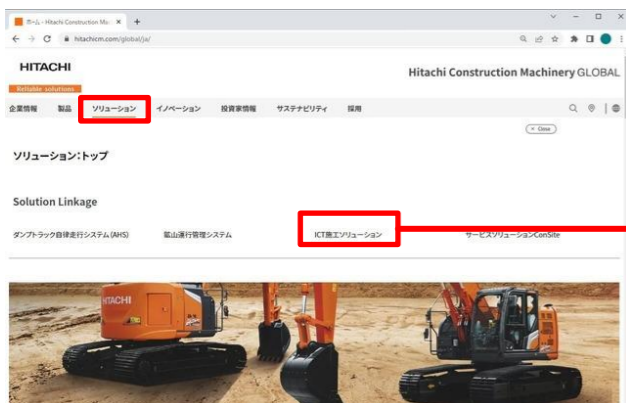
ホーム - Hitachi Construction Ma... ×
+
hitachicm.com/global/ja/

HITACHI
Reliable solutions
Hitachi Construction Machinery GLOBAL

企業情報
製品
ソリューション
イノベーション
投資家情報
サステナビリティ
採用

× Close

ソリューション：トップ

Solution Linkage

ダンプトラック自律走行システム(AHS)
鉱山運行管理システム
ICT施工ソリューション
サービスソリューションConSite

HITACHI